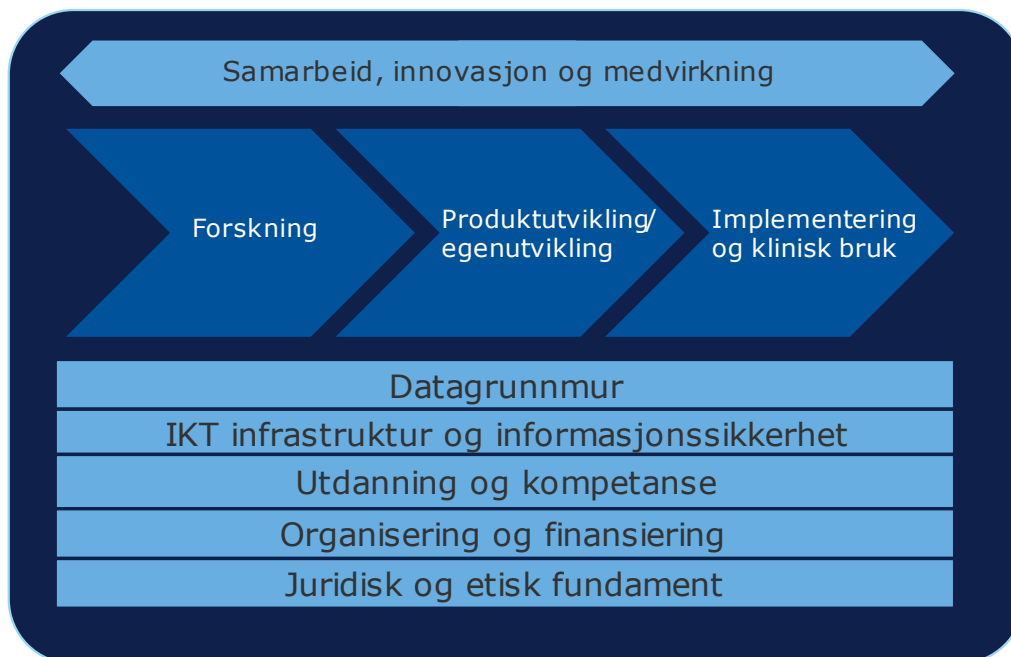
Samarbeid, innovasjon og medvirkning

Forskning

Produktutvikling/ egenutvikling

Implementering og klinisk bruk

Datagrunnmur

IKT infrastruktur og informasjonssikkerhet

Utdanning og kompetanse

Organisering og finansiering

Juridisk og etisk fundament